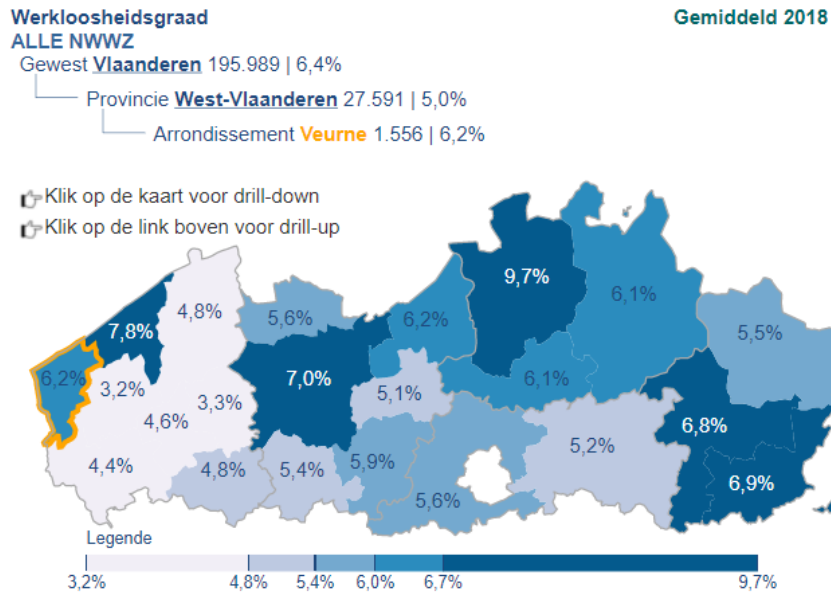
Werkloosheidsgraad
ALLE NWWZ

Gemiddeld 2018

Gewest Vlaanderen 195.989 | 6,4%
Provincie West-Vlaanderen 27.591 | 5,0%
Arrondissement Veurne 1.556 | 6,2%

Klik op de kaart voor drill-down
Klik op de link boven voor drill-up

9,7%
6,1%
7,8%
4,8%
5,6%
6,2%
5,5%
6,2%
3,2%
7,0%
5,1%
6,1%
4,6%
3,3%
6,8%
5,2%
4,4%
4,8%
5,4%
5,9%
6,9%
5,6%

Legende
3,2% 4,8% 5,4% 6,0% 6,7% 9,7%